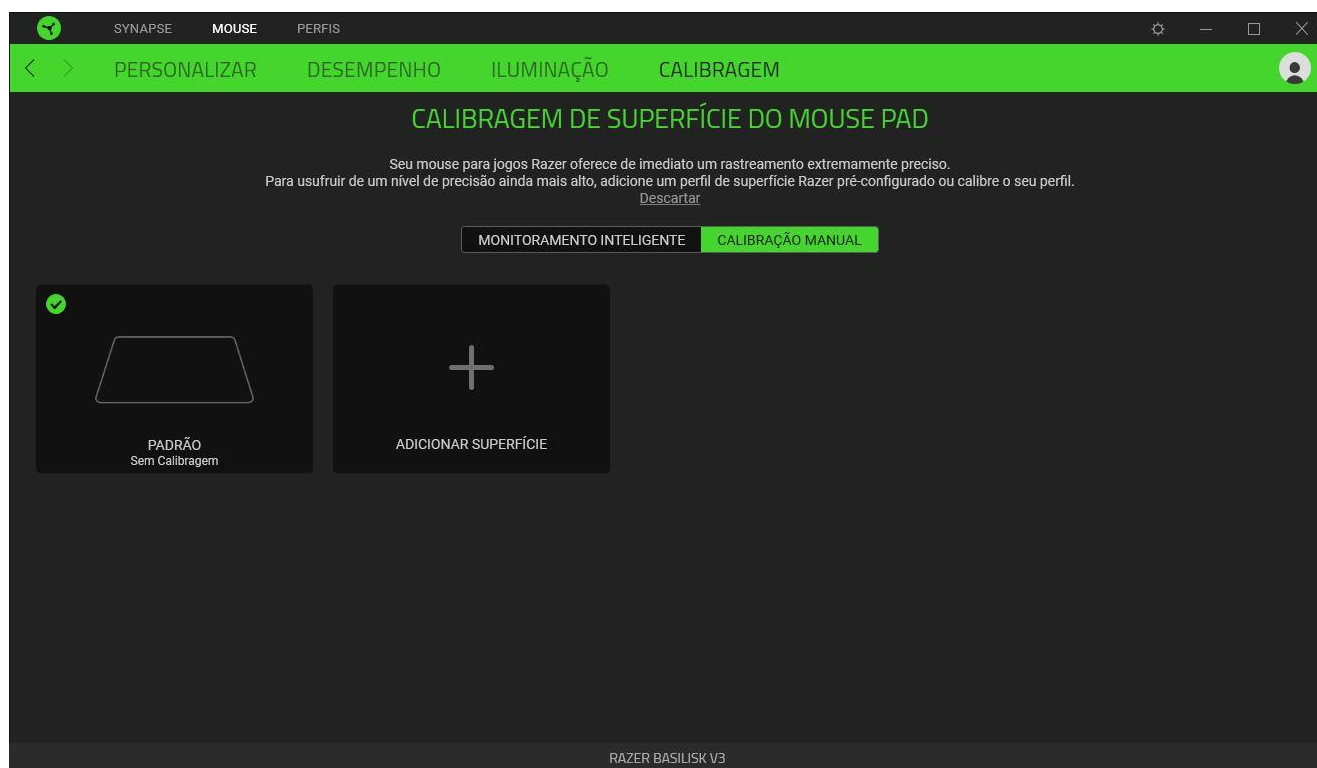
SYNAPSE MOUSE PERFIS

PERSONALIZAR DESEMPENHO ILUMINAÇÃO CALIBRAGEM

CALIBRAGEM DE SUPERFÍCIE DO MOUSE PAD

Seu mouse para jogos Razer oferece de imediato um rastreamento extremamente preciso.
Para usufruir de um nível de precisão ainda mais alto, adicione um perfil de superfície Razer pré-configurado ou calibre o seu perfil.
Descartar

MONITORAMENTO INTELIGENTE CALIBRAÇÃO MANUAL

PADRÃO
Sem Calibragem

ADICIONAR SUPERFÍCIE

RAZER BASILISK V3